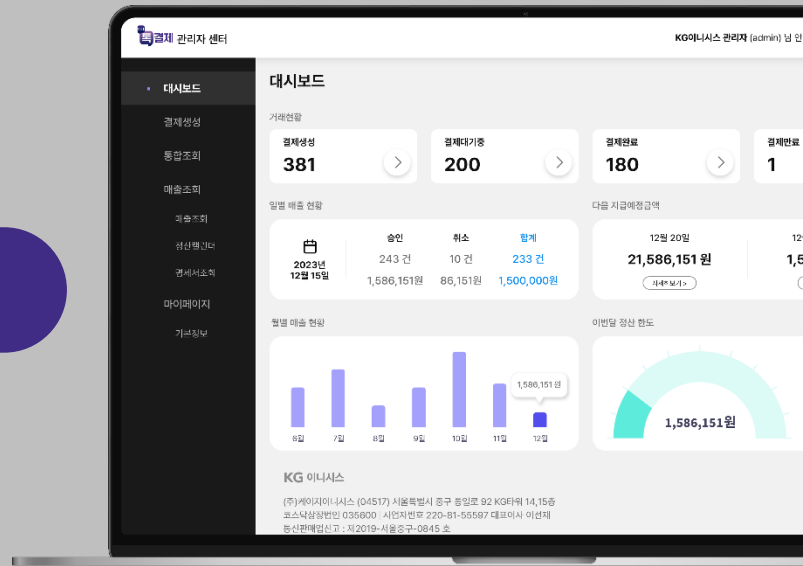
톡결제 관리자 센터

KG이니시스 관리자 (admin) 님 안

대시보드

결제생성

통합조회

매출조회

매출조회

정산캘린더

계산서조회

마이페이지

기본정보

대시보드

거래현황

결제생성
381

결제대기중
200

결제완료
180

결제만료
1

일별 매출 현황

2023년
12월 15일

| 승인 | 취소 | 합계 |
|---|---|---|
| 243 건 | 10 건 | 233 건 |
| 1,586,151원 | 86,151원 | 1,500,000원 |

다음 지급예정금액

12월 20일
21,586,151 원
자세히 보기 >

12
1,5

월별 매출 현황

1,586,151 원

6월 7월 8월 9월 10월 11월 12월

이번달 정산 한도

1,586,151원

KG 이니시스

(주)케이지이니시스 (04517) 서울특별시 중구 통일로 92 KG타워 14,15층
코스닥상장법인 035600 | 사업자번호 220-81-55587 대표이사 이선재
통신판매업신고 : 제2019-서울중구-0845 호